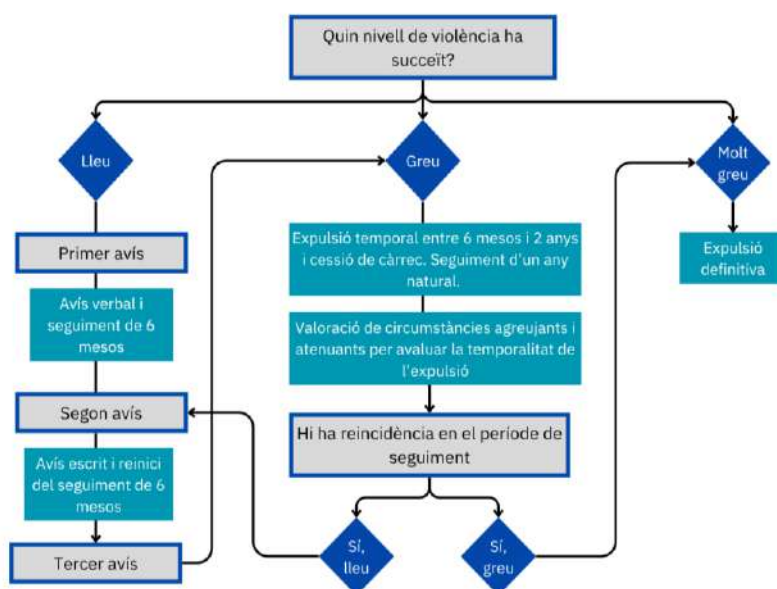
Quin nivell de violència ha succeït?

Lleu

Greu

Molt greu

Primer avís

Avís verbal i seguiment de 6 mesos

Segon avís

Avís escrit i reinici del seguiment de 6 mesos

Tercer avís

Expulsió temporal entre 6 mesos i 2 anys i cessió de càrrec. Seguiment d'un any natural.

Valoració de circumstàncies agreujants i atenuants per avaluar la temporalitat de l'expulsió

Hi ha reincidència en el període de seguiment

Sí, lleu

Sí, greu

Expulsió definitiva